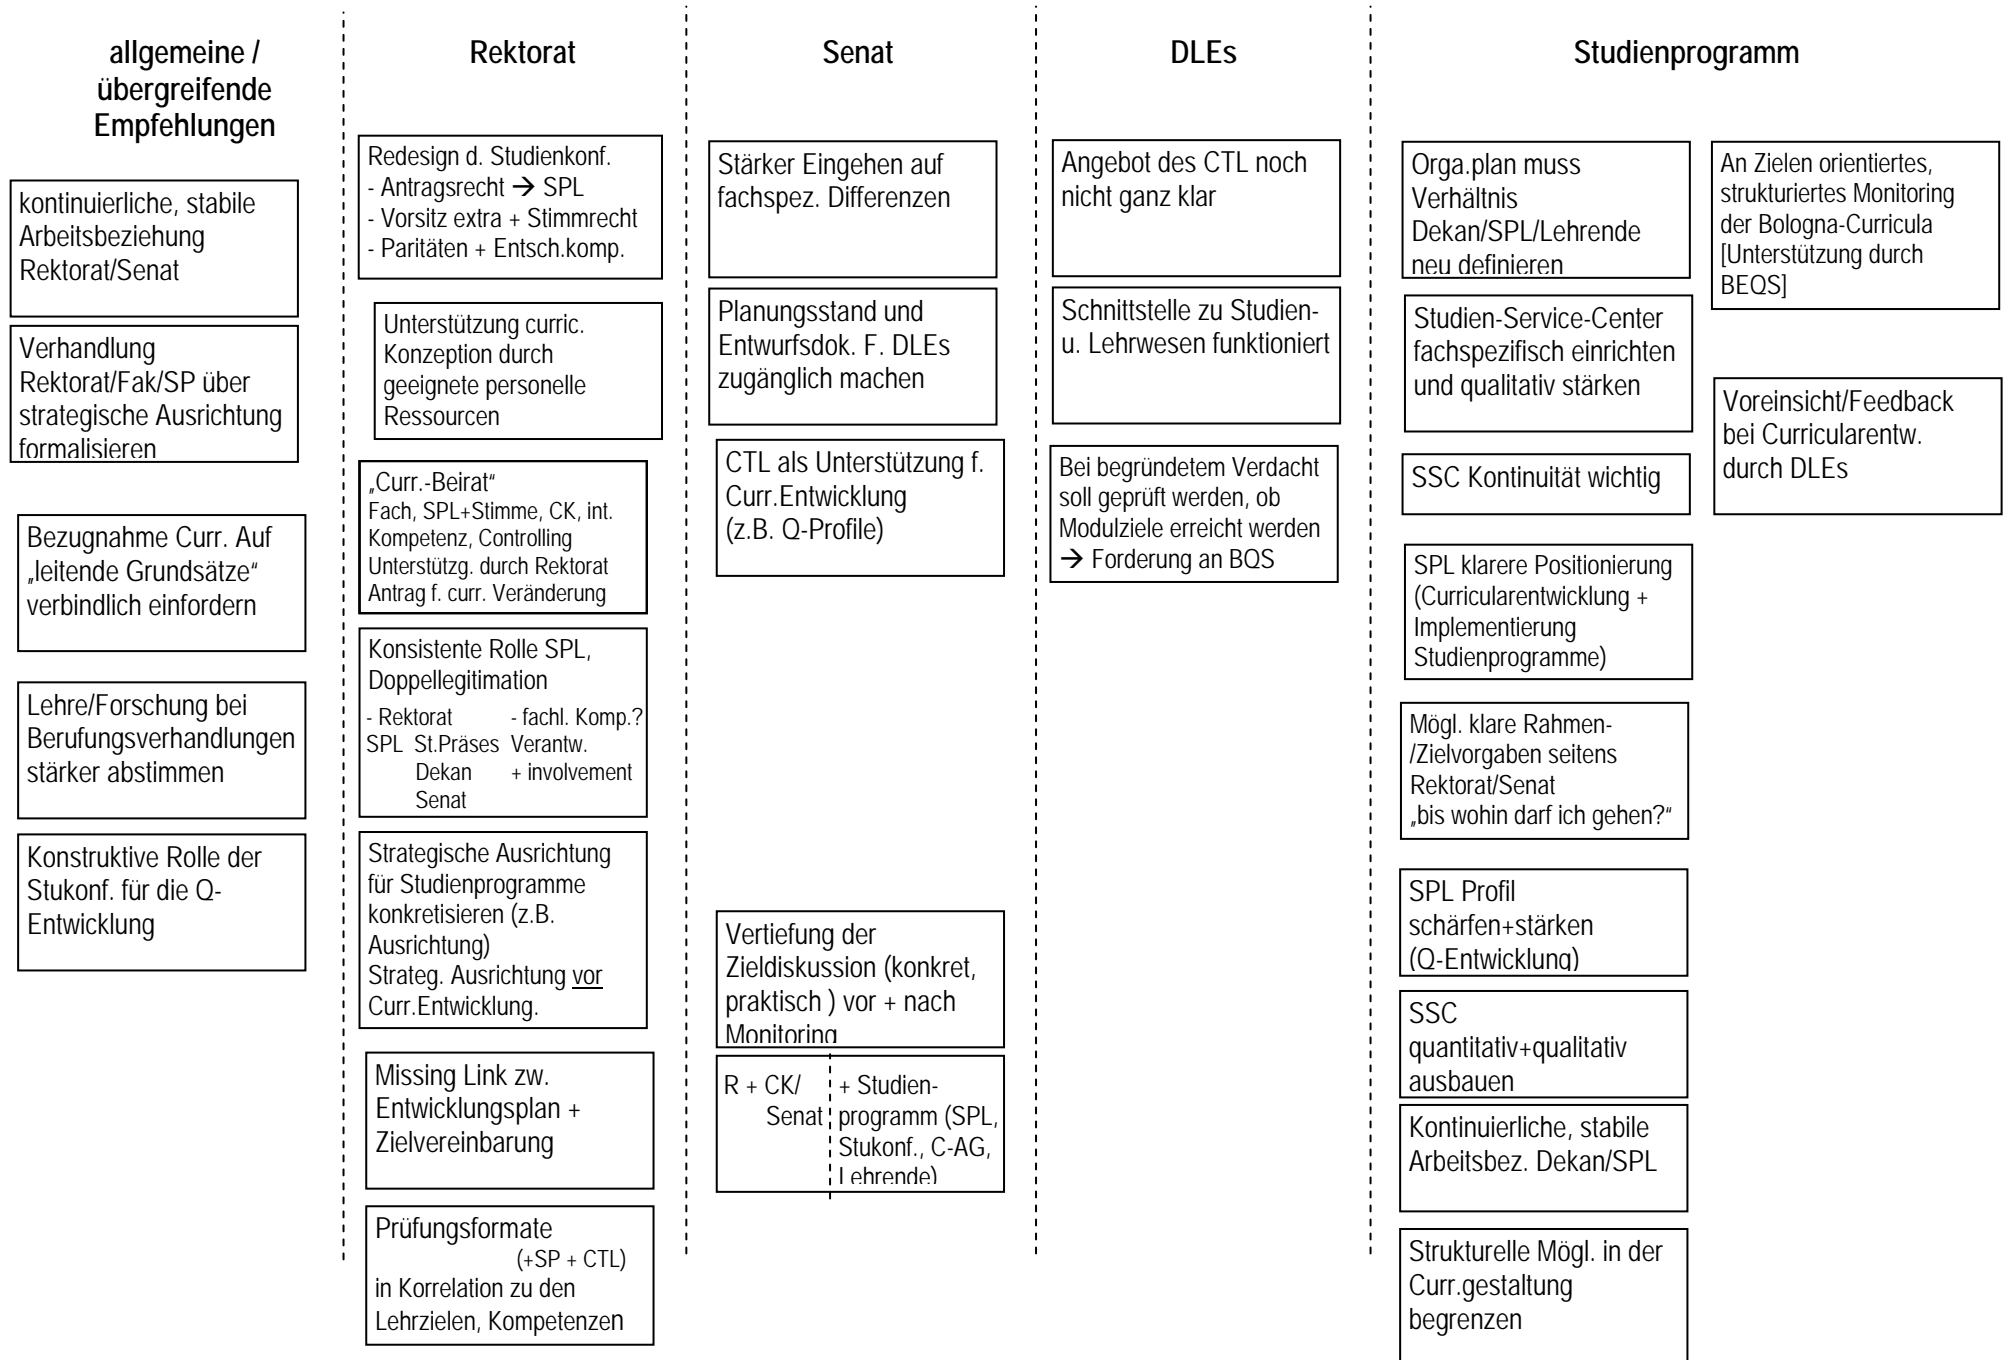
allgemeine / übergreifende Empfehlungen

kontinuierliche, stabile Arbeitsbeziehung Rektorat/Senat

Verhandlung Rektorat/Fak/SP über strategische Ausrichtung formalisieren

Bezugnahme Curr. Auf „leitende Grundsätze" verbindlich einfordern

Lehre/Forschung bei Berufungsverhandlungen stärker abstimmen

Konstruktive Rolle der Stukonf. für die Q-Entwicklung

Rektorat

Redesign d. Studienkonf.
- Antragsrecht → SPL
- Vorsitz extra + Stimmrecht
- Paritäten + Entsch.komp.

Unterstützung curric. Konzeption durch geeignete personelle Ressourcen

„Curr.-Beirat"
Fach, SPL+Stimme, CK, int. Kompetenz, Controlling
Unterstützg. durch Rektorat
Antrag f. curr. Veränderung

Konsistente Rolle SPL, Doppellegitimation
- Rektorat - fachl. Komp.?
SPL St.Präses Verantw.
Dekan + involvement
Senat

Strategische Ausrichtung für Studienprogramme konkretisieren (z.B. Ausrichtung)
Strateg. Ausrichtung vor Curr.Entwicklung.

Missing Link zw. Entwicklungsplan + Zielvereinbarung

Prüfungsformate
(+SP + CTL)
in Korrelation zu den Lehrzielen, Kompetenzen

Senat

Stärker Eingehen auf fachspez. Differenzen

Planungsstand und Entwurfsdok. F. DLEs zugänglich machen

CTL als Unterstützung f. Curr.Entwicklung (z.B. Q-Profile)

Vertiefung der Zieldiskussion (konkret, praktisch ) vor + nach Monitoring

R + CK/ Senat
+ Studienprogramm (SPL, Stukonf., C-AG, Lehrende)

DLEs

Angebot des CTL noch nicht ganz klar

Schnittstelle zu Studien- u. Lehrwesen funktioniert

Bei begründetem Verdacht soll geprüft werden, ob Modulziele erreicht werden
→ Forderung an BQS

Studienprogramm

Orga.plan muss Verhältnis Dekan/SPL/Lehrende neu definieren

An Zielen orientiertes, strukturiertes Monitoring der Bologna-Curricula [Unterstützung durch BEQS]

Studien-Service-Center fachspezifisch einrichten und qualitativ stärken

Voreinsicht/Feedback bei Curricularentw. durch DLEs

SSC Kontinuität wichtig

SPL klarere Positionierung (Curricularentwicklung + Implementierung Studienprogramme)

Mögl. klare Rahmen-/Zielvorgaben seitens Rektorat/Senat
„bis wohin darf ich gehen?"

SPL Profil schärfen+stärken (Q-Entwicklung)

SSC quantitativ+qualitativ ausbauen

Kontinuierliche, stabile Arbeitsbez. Dekan/SPL

Strukturelle Mögl. in der Curr.gestaltung begrenzen